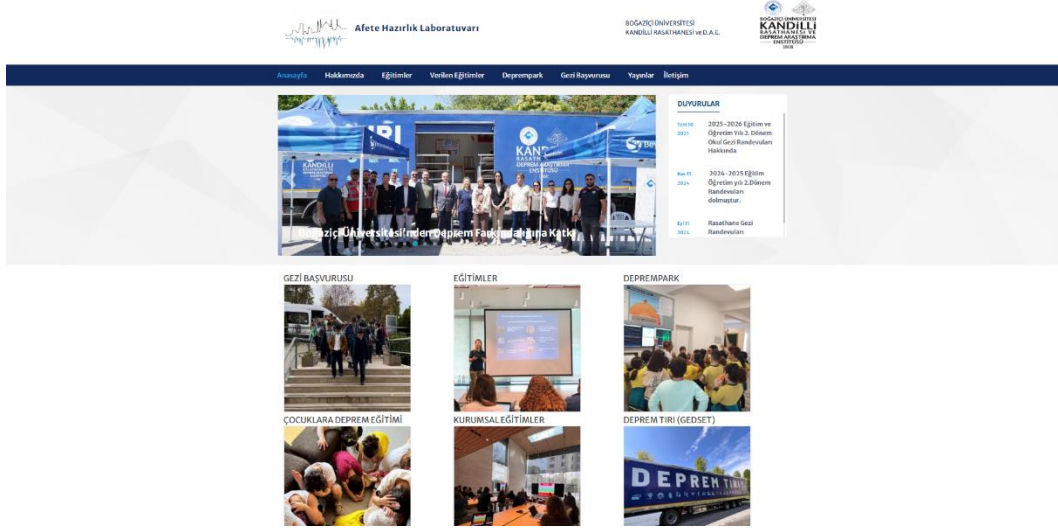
Afete Hazırlık Laboratuvarı

BOĞAZİÇİ ÜNİVERSİTESİ
KANDİLLİ RASATHANESİ ve D.A.E.

BOĞAZİÇİ ÜNİVERSİTESİ KANDİLLİ RASATHANESİ VE DEPREM ARAŞTIRMA ENSTİTÜSÜ 1868

Anasayfa Hakkımızda Eğitimler Verilen Eğitimler Deprempark Gezi Başvurusu Yayınlar İletişim

Boğaziçi Üniversitesi'nden Deprem Farkındalığına Katkı

DUYURULAR

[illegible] 2025 2025–2026 Eğitim ve Öğretim Yılı 2. Dönem Okul Gezi Randevuları Hakkında

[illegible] 2024 2024–2025 Eğitim Öğretim yılı 2.Dönem Randevuları dolmuştur.

Eyl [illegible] 2024 Rasathane Gezi Randevuları

GEZİ BAŞVURUSU

EĞİTİMLER

DEPREMPARK

ÇOCUKLARA DEPREM EĞİTİMİ

KURUMSAL EĞİTİMLER

DEPREM TIRI (GEDSET)

DEPREM TIRI